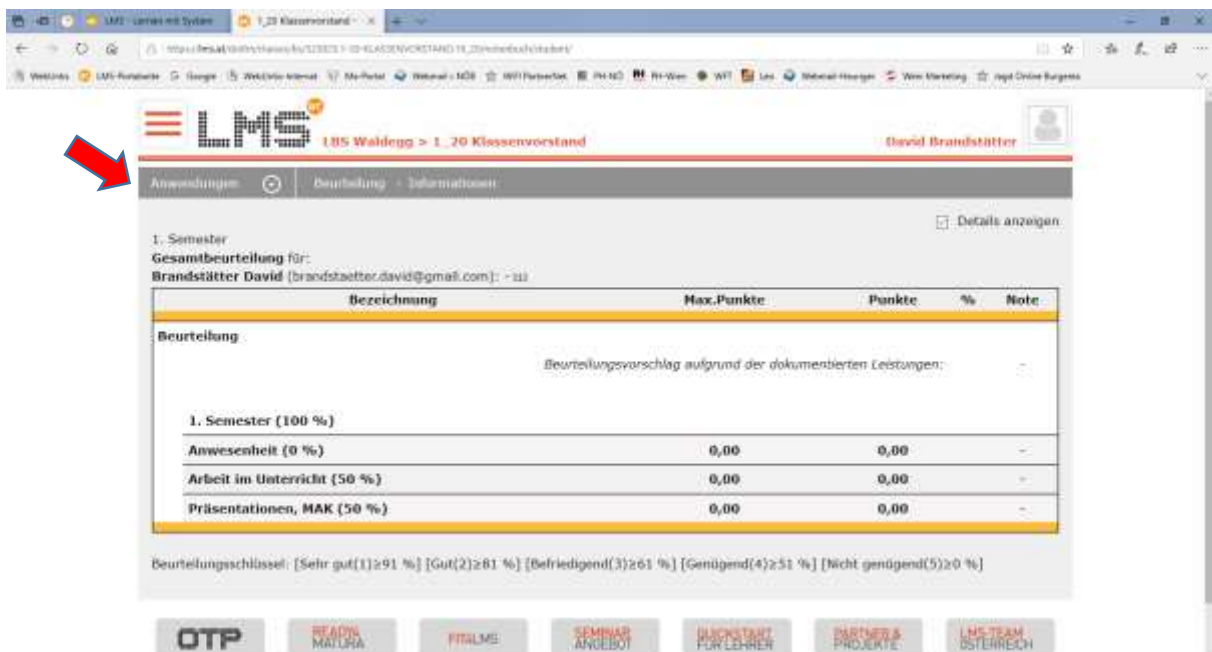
LMS - Lernen mit System
1_20 Klassenvorstand

LMS
LBS Waldegg > 1_20 Klassenvorstand
David Brandstätter

Anwendungen
Beurteilung - Informationen

Details anzeigen

1. Semester
**Gesamtbeurteilung** für:
**Brandstätter David** (brandstaetter.david@gmail.com): - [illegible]

| Bezeichnung | Max.Punkte | Punkte | % | Note |
|---|---|---|---|---|
| **Beurteilung** | | | | |
| *Beurteilungsvorschlag aufgrund der dokumentierten Leistungen:* | | | | - |
| **1. Semester (100 %)** | | | | |
| **Anwesenheit (0 %)** | 0,00 | 0,00 | | - |
| **Arbeit im Unterricht (50 %)** | 0,00 | 0,00 | | - |
| **Präsentationen, MAK (50 %)** | 0,00 | 0,00 | | - |

Beurteilungsschlüssel: [Sehr gut(1)≥91 %] [Gut(2)≥81 %] [Befriedigend(3)≥61 %] [Genügend(4)≥51 %] [Nicht genügend(5)≥0 %]

OTP
READY4 MATURA
FITALMS
SEMINAR ANGEBOT
QUICKSTART FÜR LEHRER
PARTNER & PROJEKTE
LMS-TEAM ÖSTERREICH